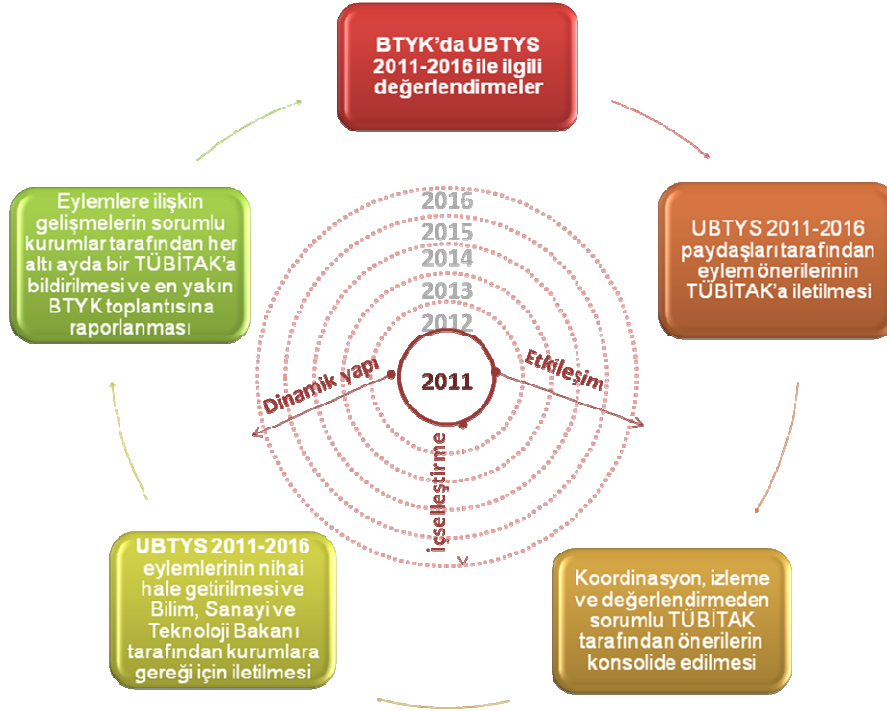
BTYK'da UBTYS 2011-2016 ile ilgili değerlendirmeler

UBTYS 2011-2016 paydaşları tarafından eylem önerilerinin TÜBİTAK'a iletilmesi

Koordinasyon, izleme ve değerlendirmeden sorumlu TÜBİTAK tarafından önerilerin konsolide edilmesi

UBTYS 2011-2016 eylemlerinin nihai hale getirilmesi ve Bilim, Sanayi ve Teknoloji Bakanı tarafından kurumlara gereği için iletilmesi

Eylemlere ilişkin gelişmelerin sorumlu kurumlar tarafından her altı ayda bir TÜBİTAK'a bildirilmesi ve en yakın BTYK toplantısına raporlanması

2016
2015
2014
2013
2012
2011

Dinamik yapı

Etkileşim

İçselleştirme